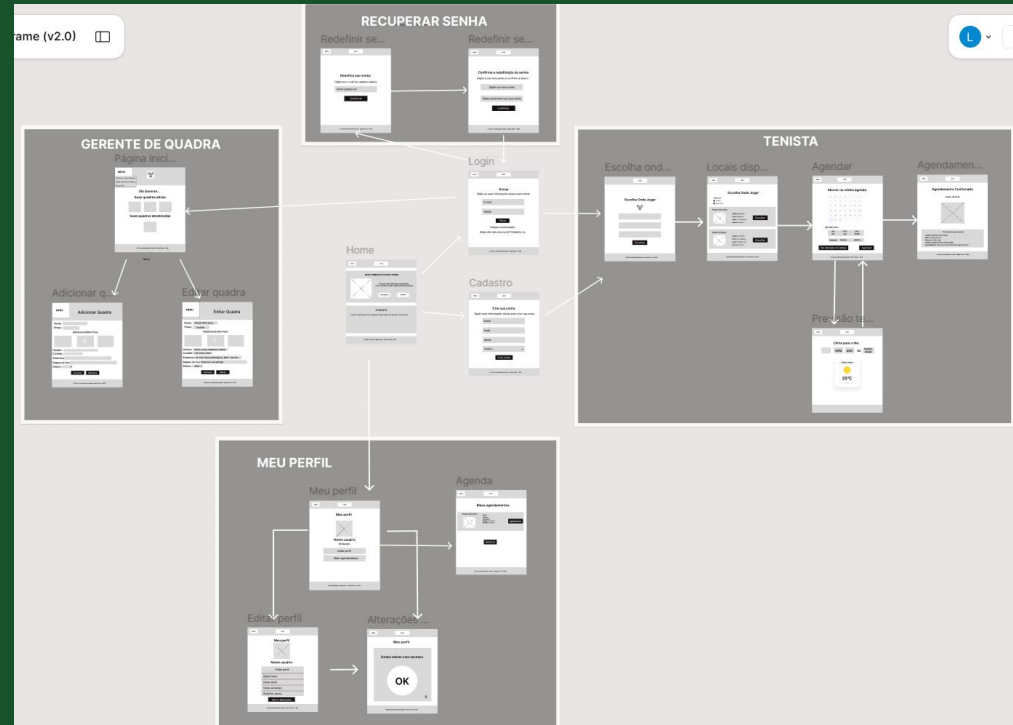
rame (v2.0)

RECUPERAR SENHA

Redefinir se...

Redefinir se...

Redefinir sua senha

Confirme a redefinição da senha

GERENTE DE QUADRA

Página inici...

Olá Gerente...

Adicionar q...

Adicionar Quadra

Editar quadra

Editar Quadra

Login

Entrar

Home

Cadastro

Crie sua conta

TENISTA

Escolha ond...

Escolha Onde Jogar

Locais disp...

Escolha Onde Jogar

Agendar

Agendamen...

Agendamento Confirmado

Previsão te...

25°C

MEU PERFIL

Meu perfil

Meu perfil

Nome usuário

Agenda

Meus agendamentos

Editar perfil

Meu perfil

Nome usuário

Alterações ...

Meu Perfil

Dados salvos com sucesso

OK

L